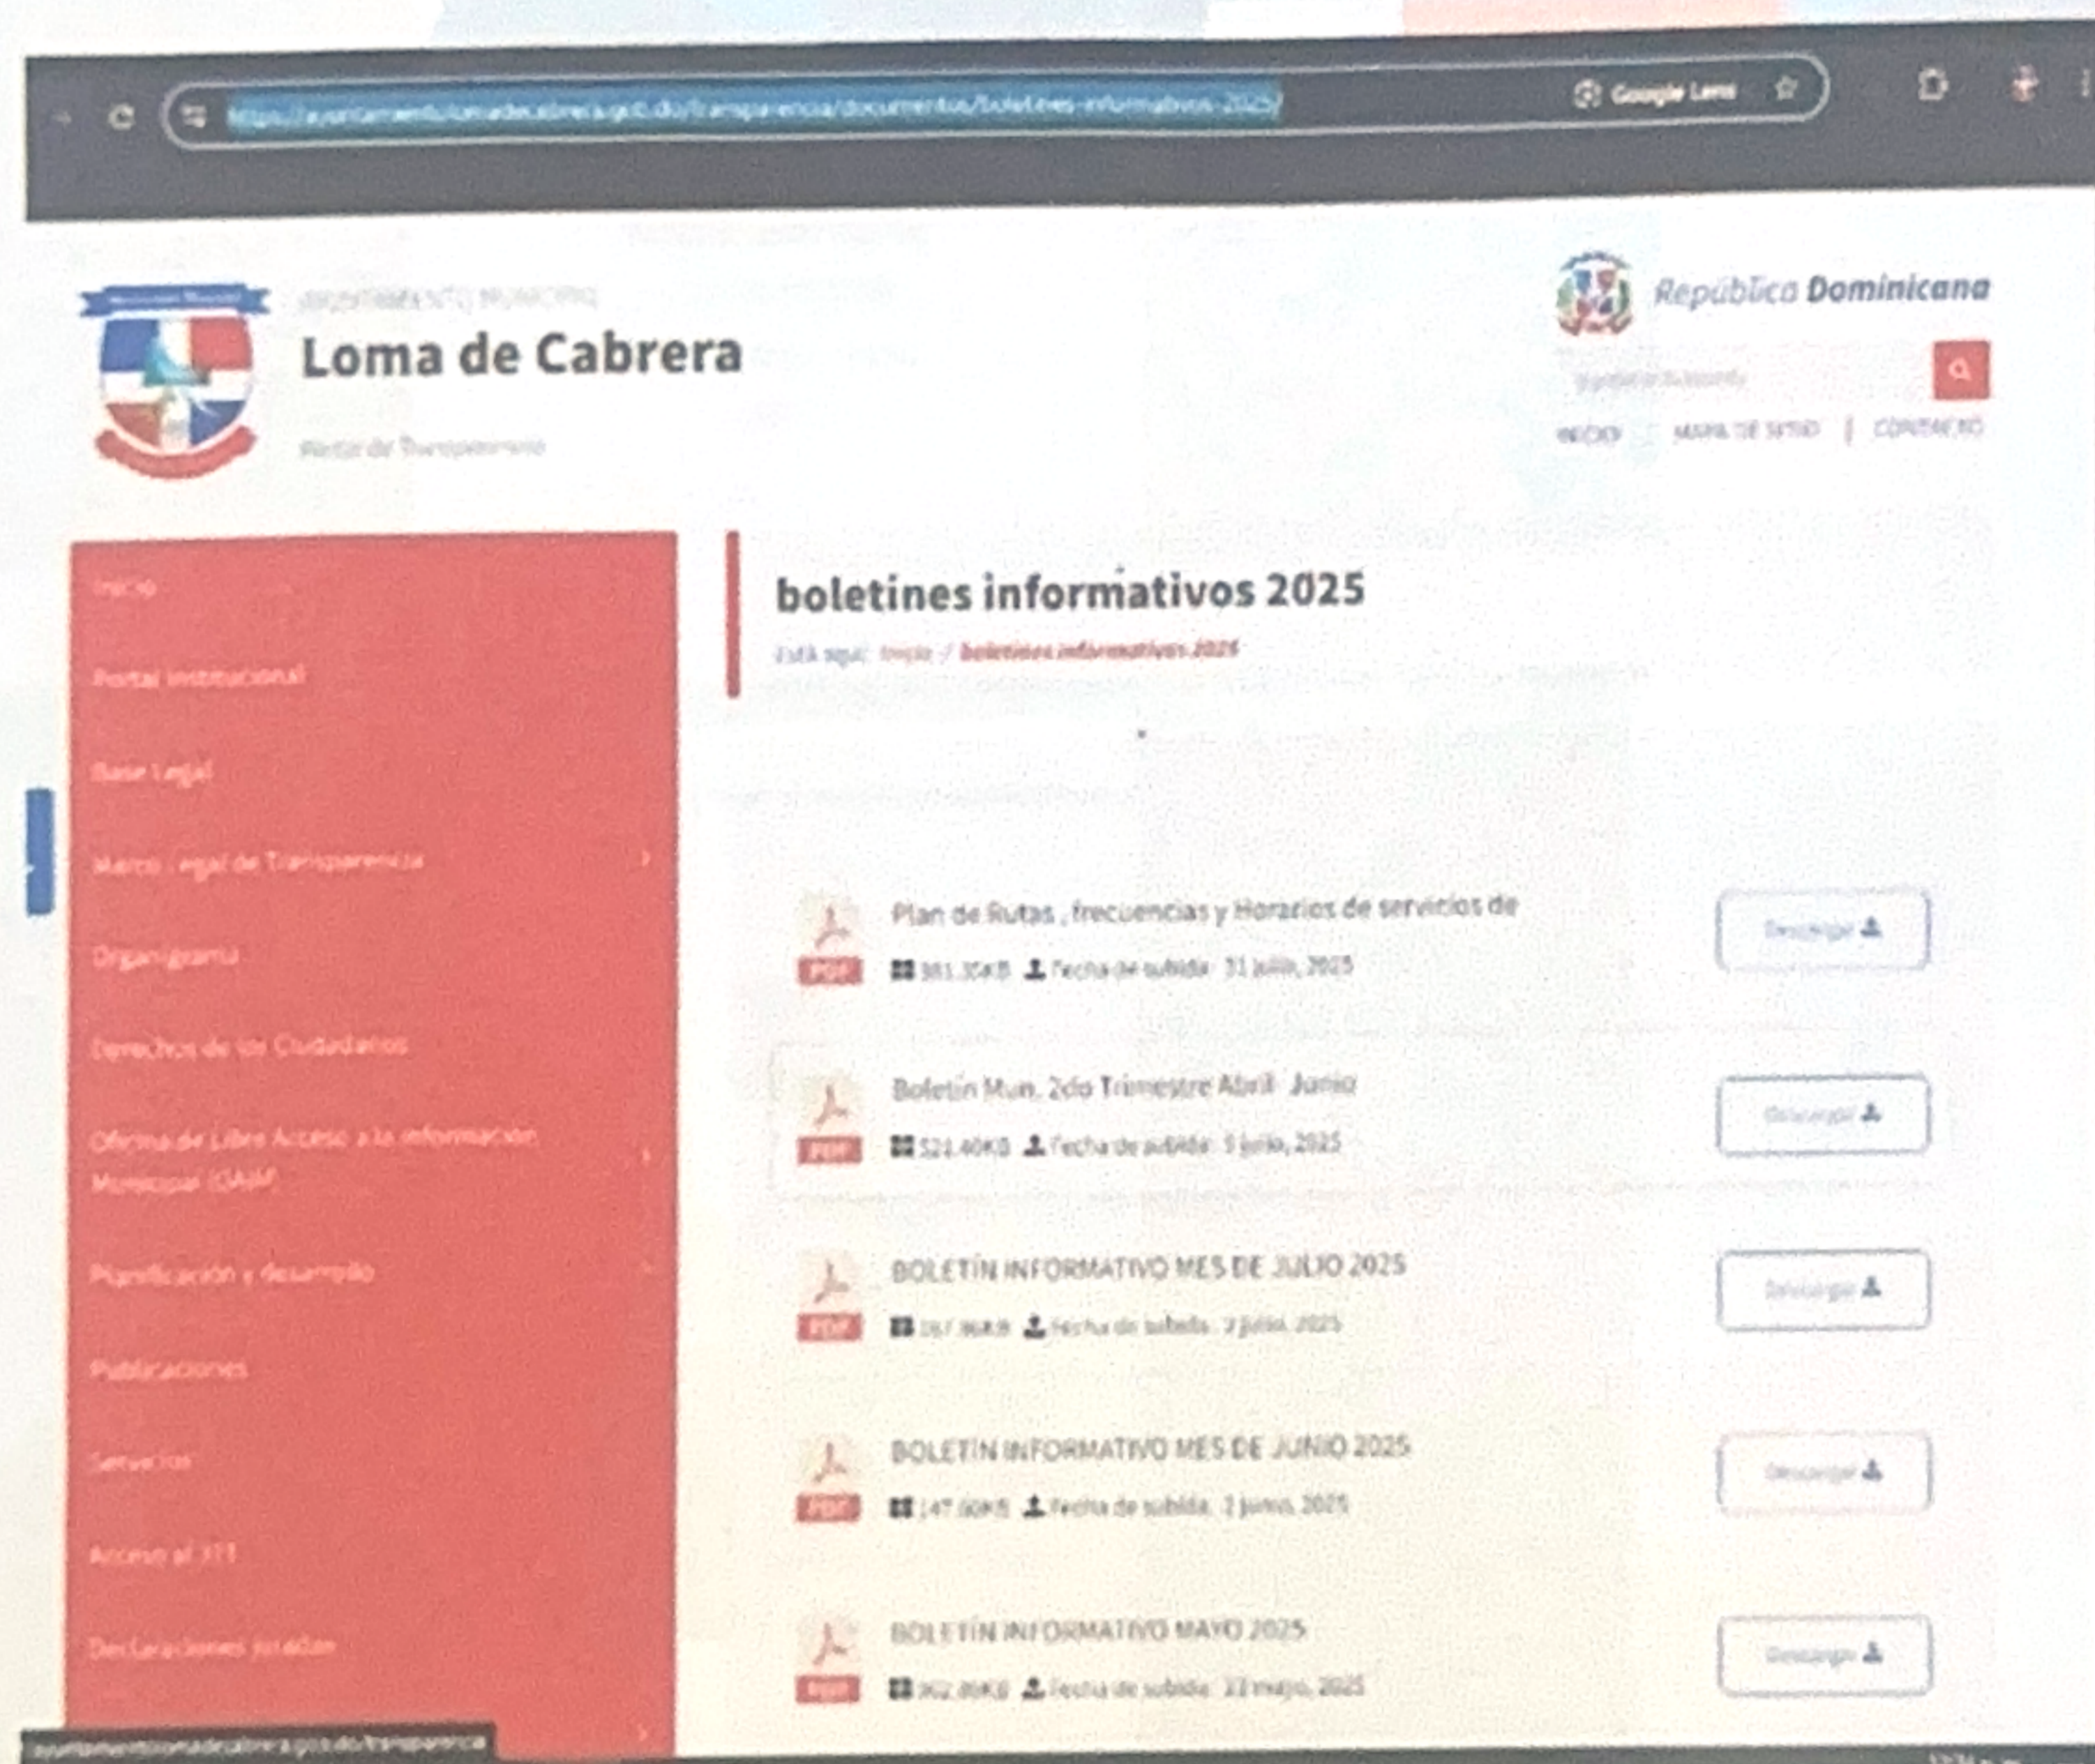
https://ayuntamientolomadecabrera.gob.do/transparencia/documentos/boletines-informativos-2025/

Google Lens

AYUNTAMIENTO MUNICIPAL

Loma de Cabrera

Portal de Transparencia

República Dominicana

INICIO | MAPA DE SITIO | CONTACTO

Inicio

Portal Institucional

Base Legal

Marco Legal de Transparencia

Organigrama

Derechos de los Ciudadanos

Oficina de Libre Acceso a la Información Municipal (OAIM)

Planificación y desarrollo

Publicaciones

Servicios

Acceso al 311

Declaraciones Juradas

boletines informativos 2025

Está aquí: Inicio / boletines informativos 2025

PDF Plan de Rutas , frecuencias y Horarios de servicios de
381.30KB Fecha de subida: 31 julio, 2025
Descargar

PDF Boletín Mun. 2do Trimestre Abril- Junio
521.40KB Fecha de subida: 5 julio, 2025
Descargar

PDF BOLETÍN INFORMATIVO MES DE JULIO 2025
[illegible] Fecha de subida: 2 julio, 2025
Descargar

PDF BOLETÍN INFORMATIVO MES DE JUNIO 2025
147.00KB Fecha de subida: 2 junio, 2025
Descargar

PDF BOLETÍN INFORMATIVO MAYO 2025
302.80KB Fecha de subida: 22 mayo, 2025
Descargar

ayuntamientolomadecabrera.gob.do/transparencia